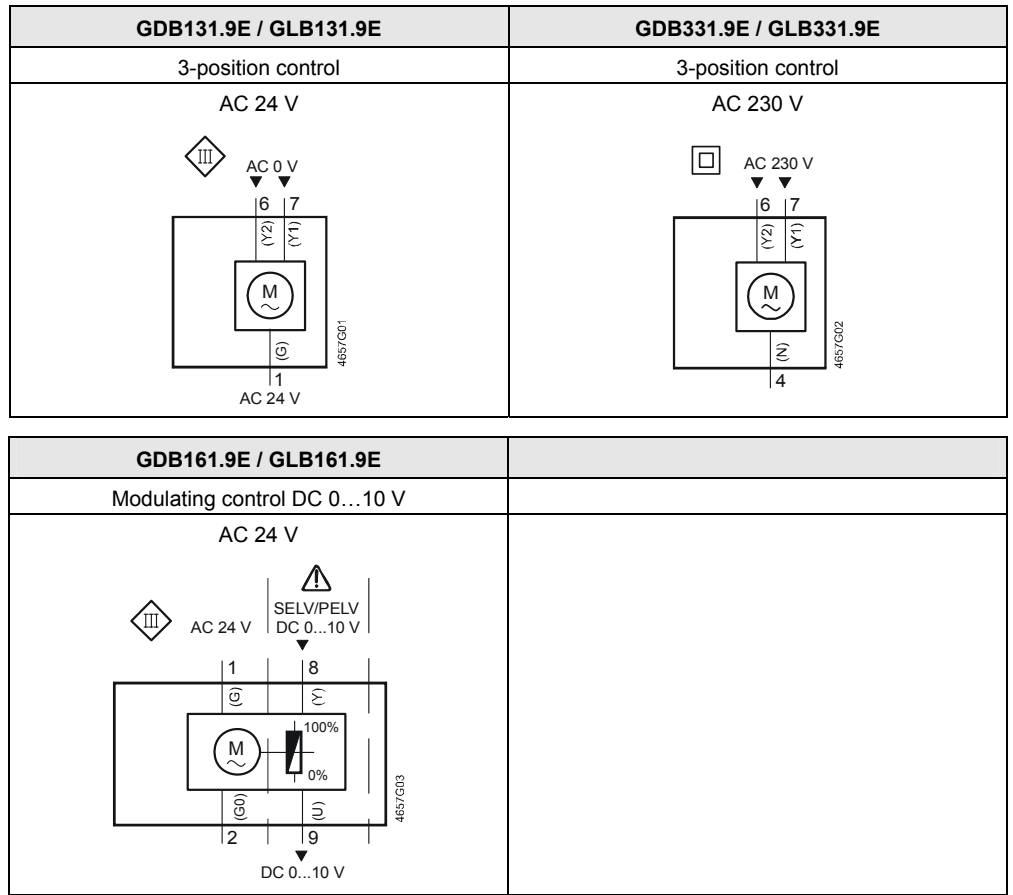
| GDB131.9E / GLB131.9E | GDB331.9E / GLB331.9E |
|---|---|
| 3-position control | 3-position control |
| AC 24 V<br>III AC 0 V<br>6 7<br>(Y2) (Y1)<br>M<br>(G)<br>1<br>AC 24 V<br>4657G01 | AC 230 V<br>AC 230 V<br>6 7<br>(Y2) (Y1)<br>M<br>(N)<br>4<br>4657G02 |

| GDB161.9E / GLB161.9E | |
|---|---|
| Modulating control DC 0…10 V | |
| AC 24 V<br>III AC 24 V<br>SELV/PELV<br>DC 0...10 V<br>1 8<br>(G) (Y)<br>M<br>100%<br>0%<br>(G0) (U)<br>2 9<br>DC 0...10 V<br>4657G03 | |